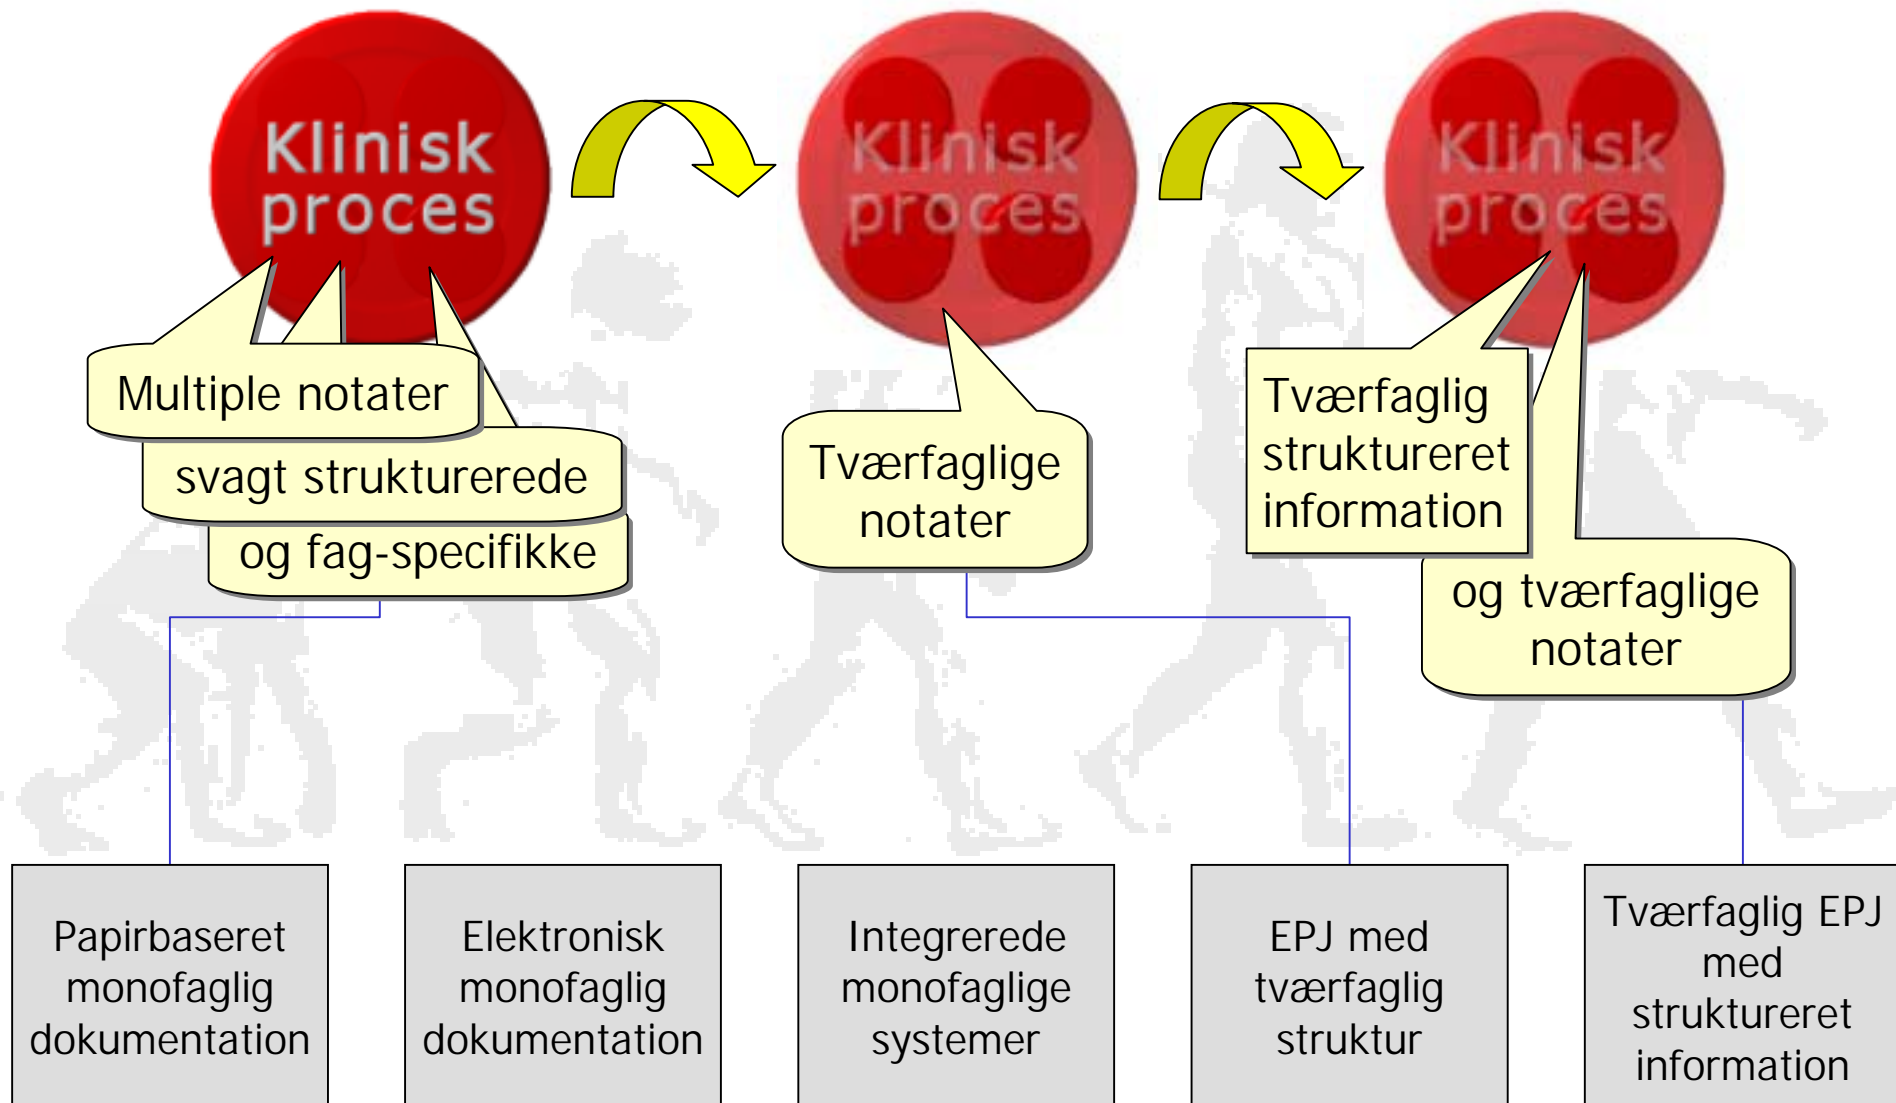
Klinisk proces

Klinisk proces

Klinisk proces

Multiple notater

svagt strukturerede

og fag-specifikke

Tværfaglige notater

Tværfaglig struktureret information

og tværfaglige notater

Papirbaseret monofaglig dokumentation

Elektronisk monofaglig dokumentation

Integrerede monofaglige systemer

EPJ med tværfaglig struktur

Tværfaglig EPJ med struktureret information